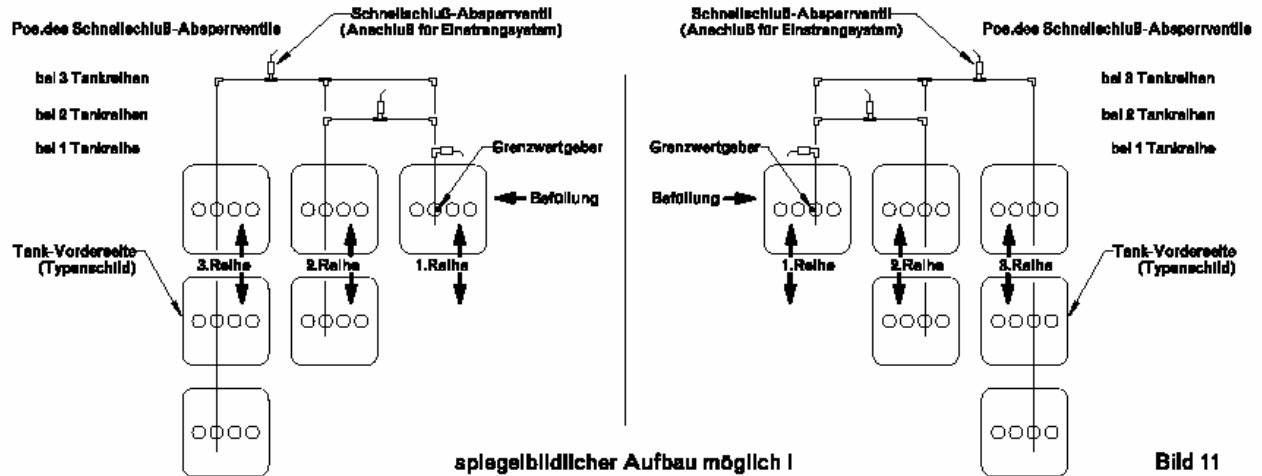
Schnellschluß-Absperrventil
(Anschluß für Einstrangsystem)
Pos.des Schnellschluß-Absperrventils

bei 3 Tankreihen
bei 2 Tankreihen
bei 1 Tankreihe

Grenzwertgeber
Befüllung

Tank-Vorderseite
(Typenschild)

3.Reihe
2.Reihe
1.Reihe

Schnellschluß-Absperrventil
(Anschluß für Einstrangsystem)
Pos.des Schnellschluß-Absperrventils

bei 3 Tankreihen
bei 2 Tankreihen
bei 1 Tankreihe

Grenzwertgeber
Befüllung

1.Reihe
2.Reihe
3.Reihe

Tank-Vorderseite
(Typenschild)

spiegelbildlicher Aufbau möglich !

Bild 11